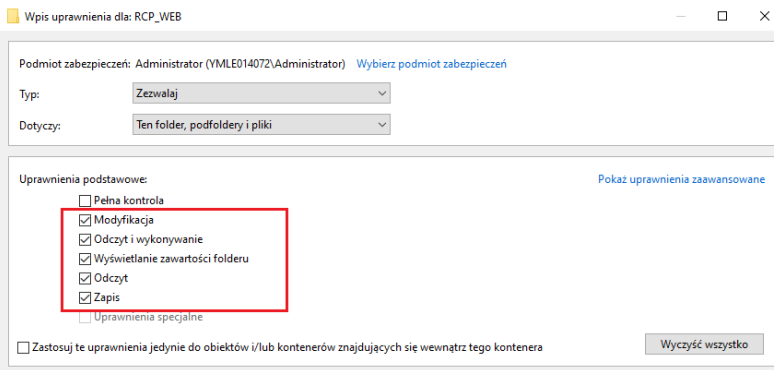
Wpis uprawnienia dla: RCP_WEB

Podmiot zabezpieczeń: Administrator (YMLE014072\Administrator) Wybierz podmiot zabezpieczeń

Typ: Zezwalaj

Dotyczy: Ten folder, podfoldery i pliki

Uprawnienia podstawowe:

Pokaż uprawnienia zaawansowane

Pełna kontrola
Modyfikacja
Odczyt i wykonywanie
Wyświetlanie zawartości folderu
Odczyt
Zapis
Uprawnienia specjalne

Zastosuj te uprawnienia jedynie do obiektów i/lub kontenerów znajdujących się wewnątrz tego kontenera

Wyczyść wszystko